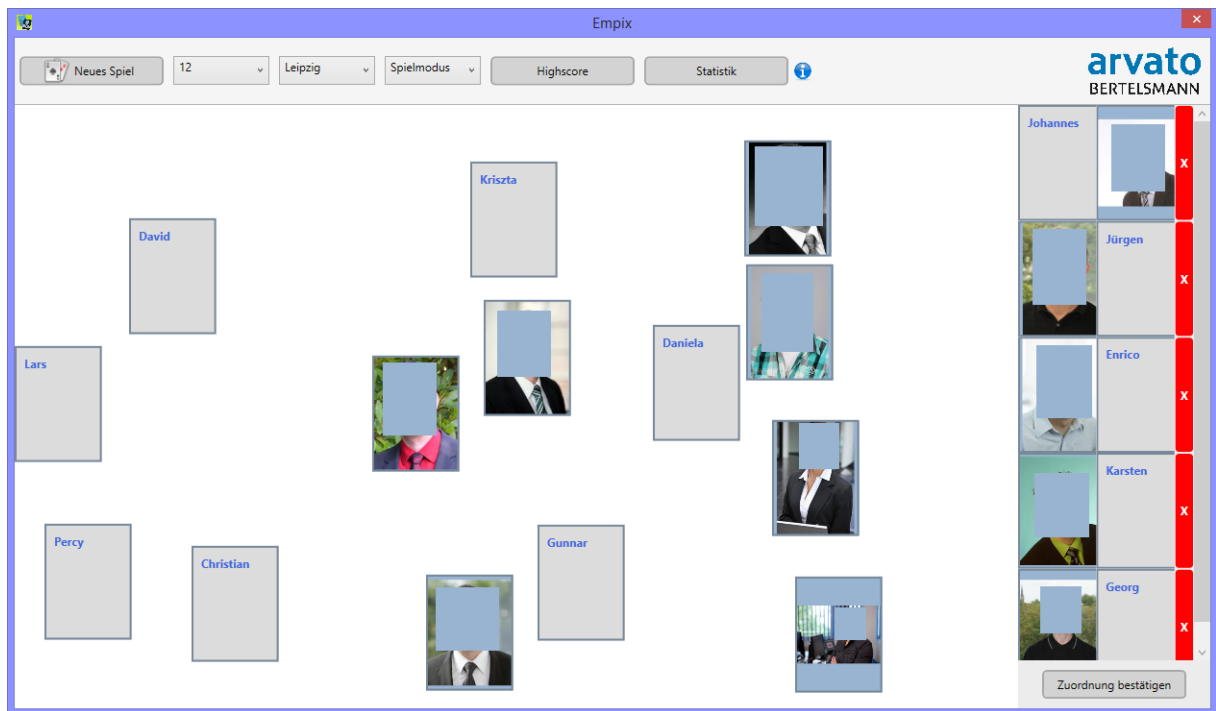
Empix

Neues Spiel
12
Leipzig
Spielmodus
Highscore
Statistik

arvato
BERTELSMANN

Kriszta
David
Lars
Daniela
Percy
Christian
Gunnar

Johannes
x
Jürgen
x
Enrico
x
Karsten
x
Georg
x

Zuordnung bestätigen